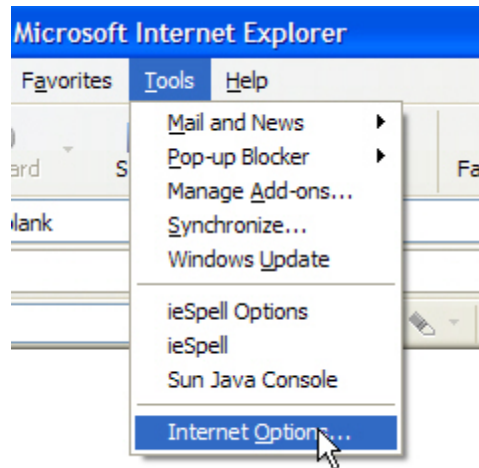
Microsoft Internet Explorer

Favorites Tools Help

ard S Fa

lank

Mail and News
Pop-up Blocker
Manage Add-ons...
Synchronize...
Windows Update
ieSpell Options
ieSpell
Sun Java Console
Internet Options...